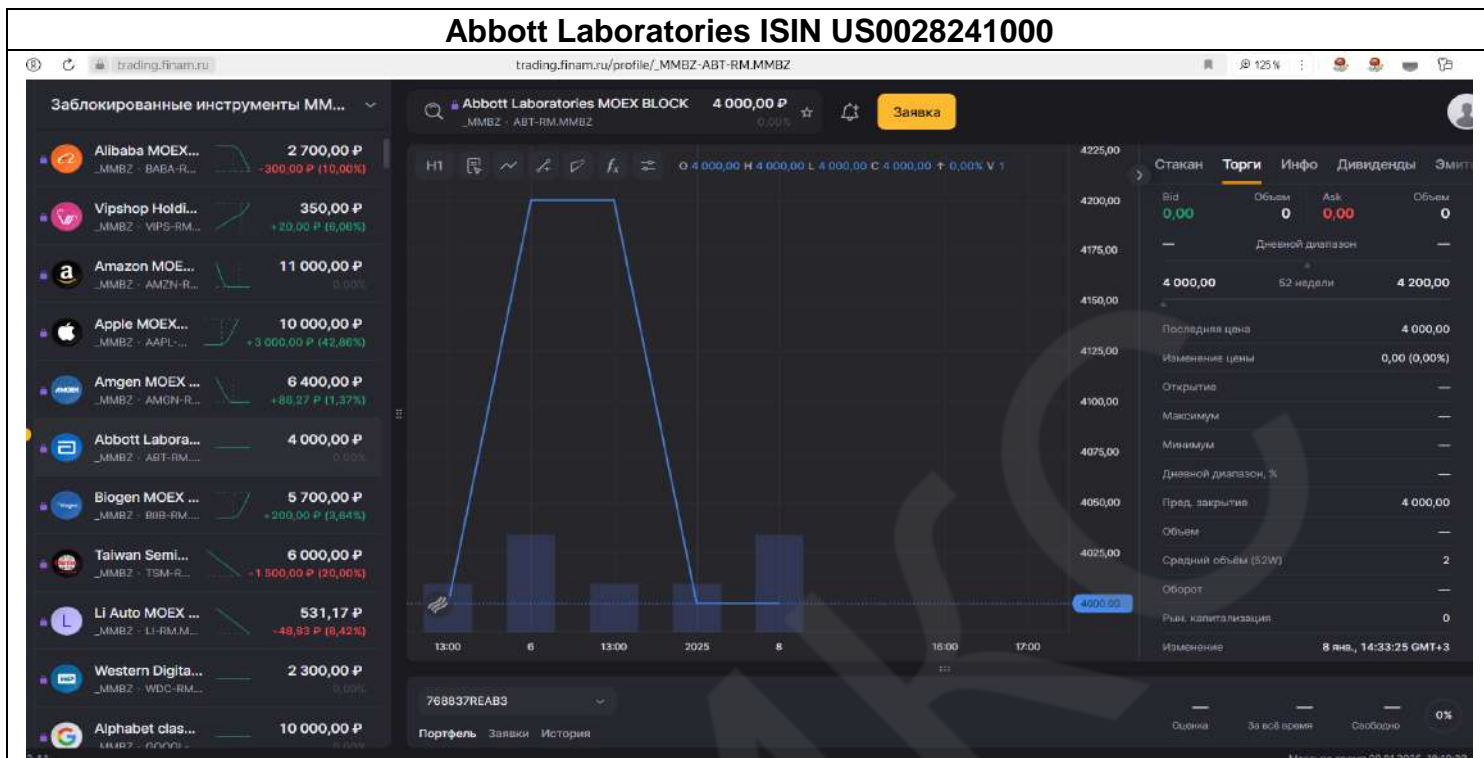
Abbott Laboratories ISIN US0028241000

trading.finam.ru
trading.finam.ru/profile/_MMBZ-ABT-RM.MMBZ
125 %

Заблокированные инструменты ММ...

| Инструмент | Цена | Изменение |
|---|---|---|
| Alibaba MOEX... _MMBZ · BABA-R... | 2 700,00 ₽ | -300,00 ₽ (10,00%) |
| Vipshop Holdi... _MMBZ · VIPS-RM... | 350,00 ₽ | +20,00 ₽ (6,06%) |
| Amazon MOE... _MMBZ · AMZN-R... | 11 000,00 ₽ | 0,00% |
| Apple MOEX... _MMBZ · AAPL-... | 10 000,00 ₽ | +3 000,00 ₽ (42,86%) |
| Amgen MOEX ... _MMBZ · AMGN-R... | 6 400,00 ₽ | +86,27 ₽ (1,37%) |
| Abbott Labora... _MMBZ · ABT-RM... | 4 000,00 ₽ | 0,00% |
| Biogen MOEX ... _MMBZ · BIIB-RM... | 5 700,00 ₽ | +200,00 ₽ (3,64%) |
| Taiwan Semi... _MMBZ · TSM-R... | 6 000,00 ₽ | -1 500,00 ₽ (20,00%) |
| Li Auto MOEX ... _MMBZ · LI-RM.M... | 531,17 ₽ | -48,83 ₽ (8,42%) |
| Western Digita... _MMBZ · WDC-RM... | 2 300,00 ₽ | 0,00% |
| Alphabet clas... _MMBZ · GOOGL-... | 10 000,00 ₽ | 0,00% |

Abbott Laboratories MOEX BLOCK _MMBZ · ABT-RM.MMBZ 4 000,00 ₽ 0,00%

Заявка

H1 O 4 000,00 H 4 000,00 L 4 000,00 C 4 000,00 ↑ 0,00% V 1

4225,00 4200,00 4175,00 4150,00 4125,00 4100,00 4075,00 4050,00 4025,00 4000,00

13:00 6 13:00 2025 8 16:00 17:00

Стакан Торги Инфо Дивиденды Эмит

Bid 0,00 Объем 0 Ask 0,00 Объем 0

— Дневной диапазон —

4 000,00 52 недели 4 200,00

| | |
|---|---|
| Последняя цена | 4 000,00 |
| Изменение цены | 0,00 (0,00%) |
| Открытие | — |
| Максимум | — |
| Минимум | — |
| Дневной диапазон, % | — |
| Пред. закрытие | 4 000,00 |
| Объем | — |
| Средний объём (52W) | 2 |
| Оборот | — |
| Рын. капитализация | 0 |
| Изменение | 8 янв., 14:33:25 GMT+3 |

768837REAB3

Портфель Заявки История

— Оценка — За всё время — Свободно 0%